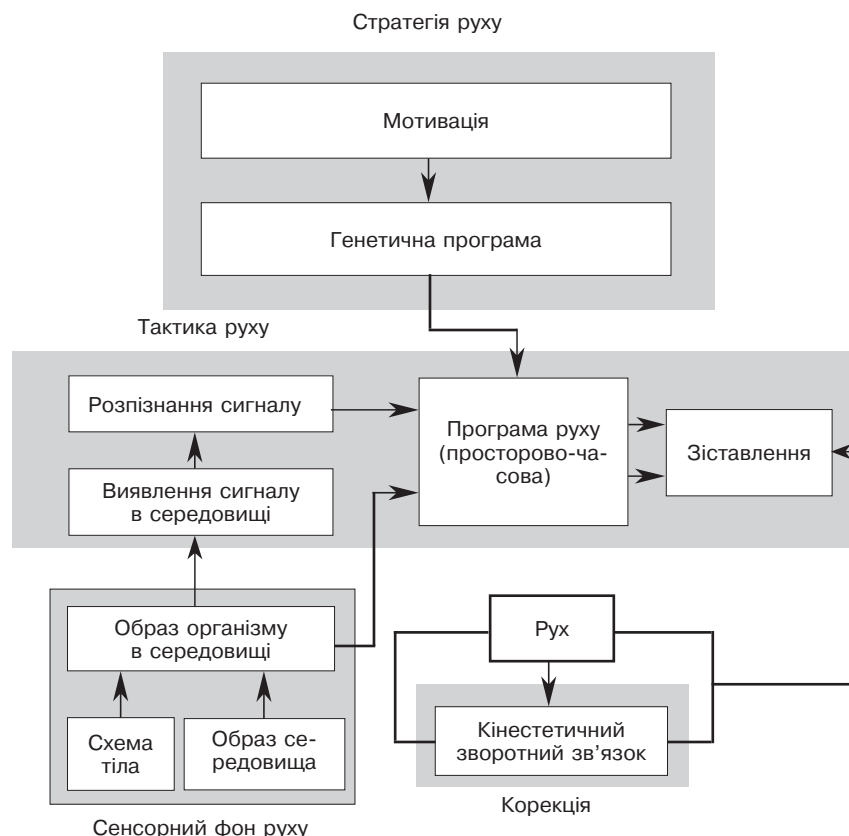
Стратегія руху

Мотивація

Генетична програма

Тактика руху

Розпізнання сигналу

Виявлення сигналу в середовищі

Програма руху (просторово-часова)

Зіставлення

Образ організму в середовищі

Схема тіла

Образ середовища

Сенсорний фон руху

Рух

Кінестетичний зворотний зв'язок

Корекція